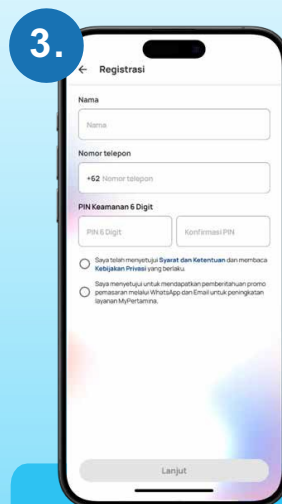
3.

← Registrasi

Nama

Nama

Nomor telepon

+62 Nomor telepon

PIN Keamanan 6 Digit

PIN 6 Digit

Konfirmasi PIN

Saya telah menyetujui Syarat dan Ketentuan dan membaca Kebijakan Privasi yang berlaku.

Saya menyetujui untuk mendapatkan pemberitahuan promo pemasaran melalui WhatsApp dan Email untuk peningkatan layanan MyPertamina.

Lanjut